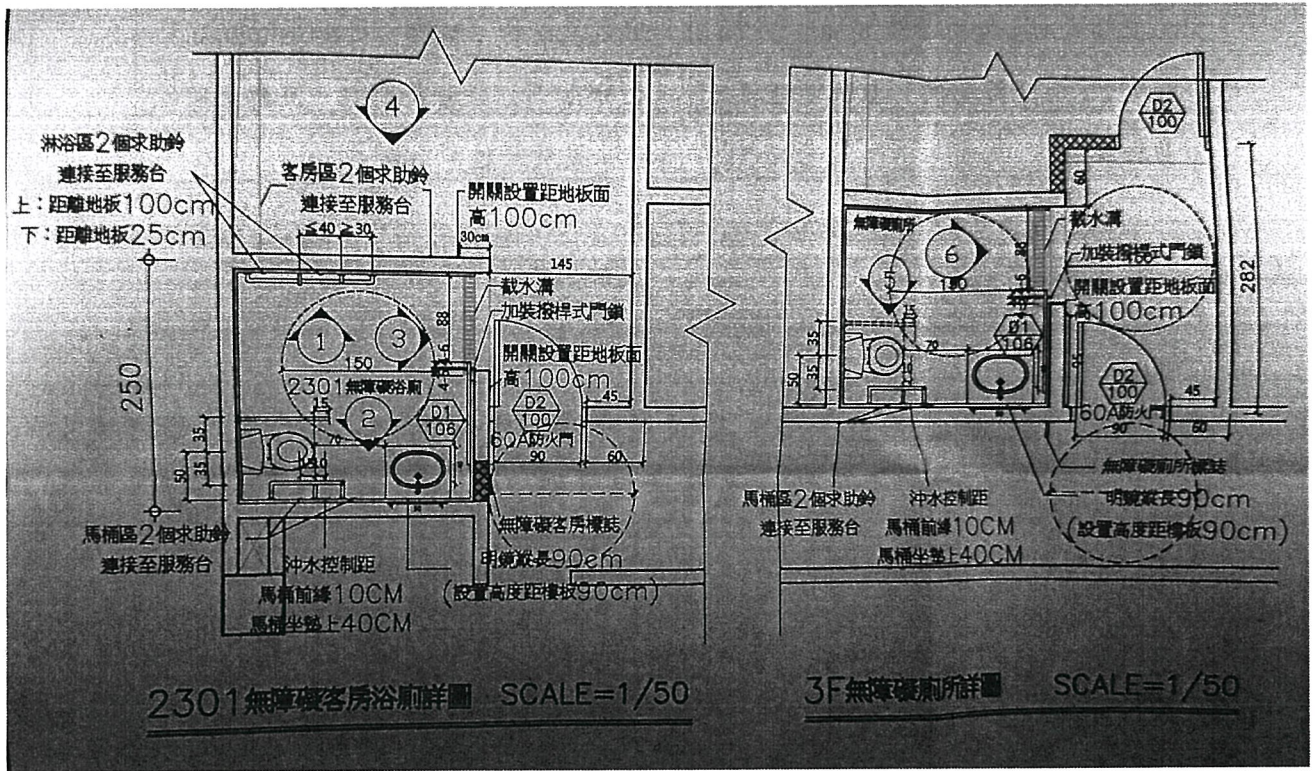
4

淋浴區2個求助鈴
連接至服務台
上：距離地板100cm
下：距離地板25cm

客房區2個求助鈴
連接至服務台

≤40 ≥30

開關設置距地板面
高100cm
30cm

145

截水溝
加裝撥桿式門鎖

88

1 3

150

開關設置距地板面
高100cm

2301無障礙浴廁

2

D1
106

D2
100

60A防火門

45

15

70

90 60

250

35 35 50

馬桶區2個求助鈴
連接至服務台

沖水控制距
馬桶前緣10CM
馬桶坐墊上40CM

無障礙客房標誌
明鏡縱長90cm
(設置高度距樓板90cm)

2301無障礙客房浴廁詳圖 SCALE=1/50

D2
100

50

無障礙廁所

6

5

截水溝
加裝撥桿式門鎖
開關設置距地板面
高100cm

150

88

Ø1
106

70

35 35 50

D2
100

60A防火門

45

90 60

282

無障礙廁所標誌
明鏡縱長90cm
(設置高度距樓板90cm)

馬桶區2個求助鈴
連接至服務台

沖水控制距
馬桶前緣10CM
馬桶坐墊上40CM

3F無障礙廁所詳圖 SCALE=1/50